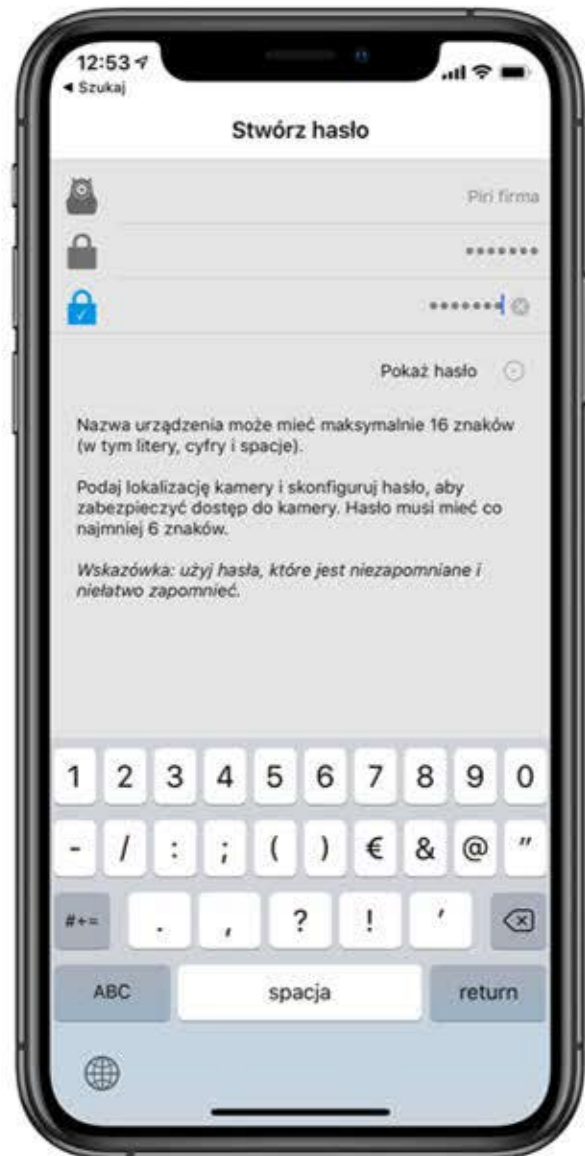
12:53
◂ Szukaj

Stwórz hasło

Piri firma

••••••••

•••••••

Pokaż hasło

Nazwa urządzenia może mieć maksymalnie 16 znaków (w tym litery, cyfry i spacje).

Podaj lokalizację kamery i skonfiguruj hasło, aby zabezpieczyć dostęp do kamery. Hasło musi mieć co najmniej 6 znaków.

*Wskazówka: użyj hasła, które jest niezapomniane i niełatwo zapomnieć.*

1 2 3 4 5 6 7 8 9 0

- / : ; ( ) € & @ "

#+= . , ? ! '

ABC spacja return